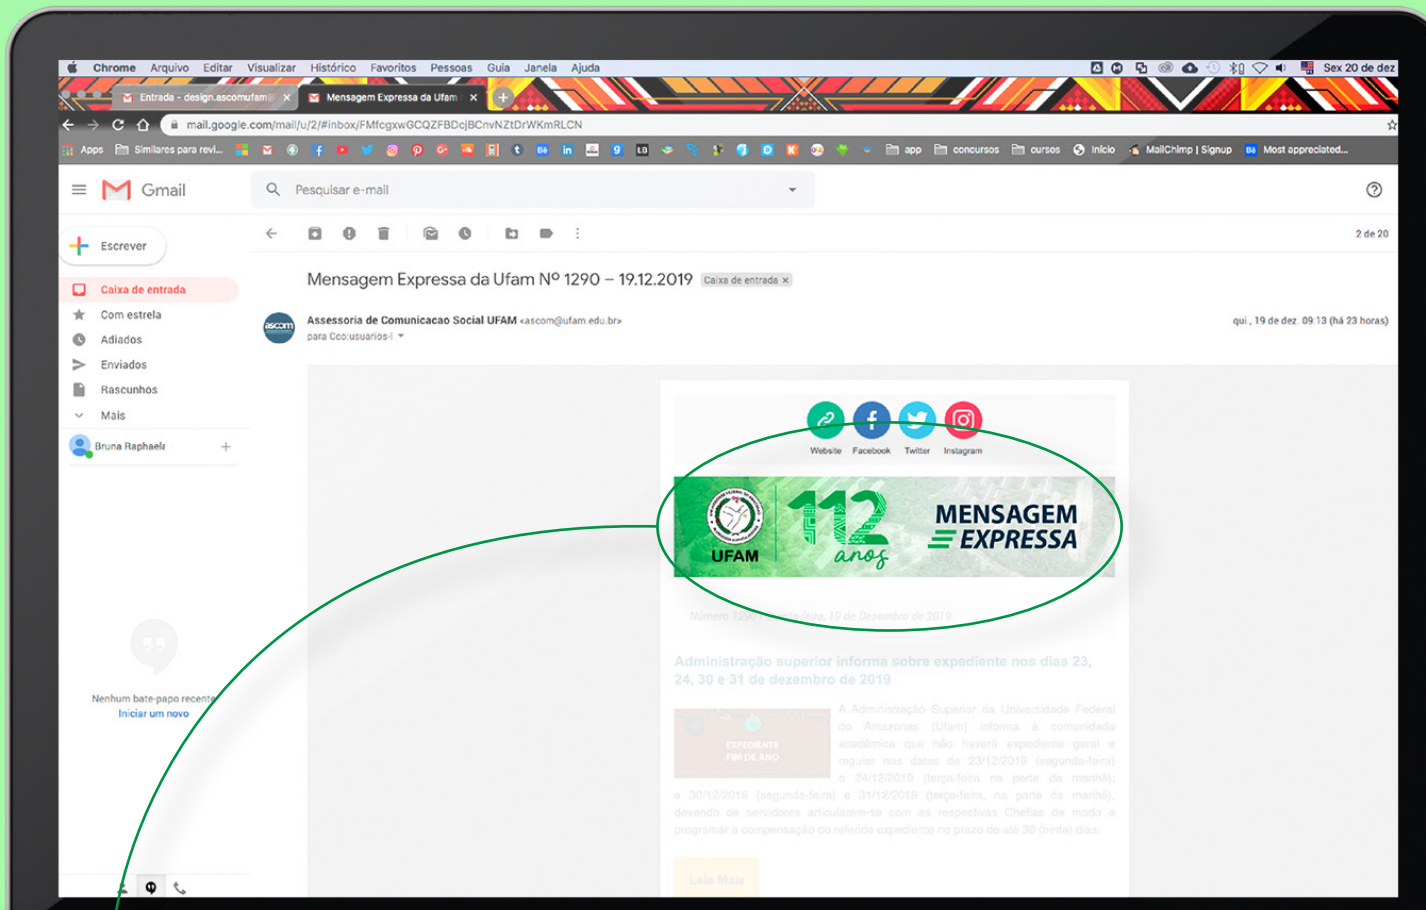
Chrome Arquivo Editar Visualizar Histórico Favoritos Pessoas Guia Janela Ajuda

Sex 20 de dez

Entrada - design.ascomufam@

Mensagem Expressa da Ufam

mail.google.com/mail/u/2/#inbox/FMfcgxwGCQZFBDcjBCnvNZtDrWKmRLCN

Apps Similares para revi... app concursos cursos Início MailChimp | Signup Most appreciated...

Gmail

Pesquisar e-mail

Escrever

Caixa de entrada

Com estrela

Adiados

Enviados

Rascunhos

Mais

Bruna Raphaela

2 de 20

Mensagem Expressa da Ufam Nº 1290 – 19.12.2019 Caixa de entrada ×

Assessoria de Comunicacao Social UFAM <ascom@ufam.edu.br>

para Cco:usuarios-l

qui., 19 de dez. 09:13 (há 23 horas)

Website Facebook Twitter Instagram

UFAM 112 anos MENSAGEM EXPRESSA

Número 1290 | Quinta-feira, 19 de Dezembro de 2019

Administração superior informa sobre expediente nos dias 23, 24, 30 e 31 de dezembro de 2019

EXPEDIENTE FIM DE ANO

A Administração Superior da Universidade Federal do Amazonas (Ufam) informa à comunidade acadêmica que não haverá expediente geral e regular nas datas de 23/12/2019 (segunda-feira) a 24/12/2019 (terça-feira, na parte da manhã); e 30/12/2019 (segunda-feira) a 31/12/2019 (terça-feira, na parte da manhã), devendo os servidores articularem-se com as respectivas Chefias de modo a programar a compensação do referido expediente no prazo de até 30 (trinta) dias.

Leia Mais

Nenhum bate-papo recente

Iniciar um novo